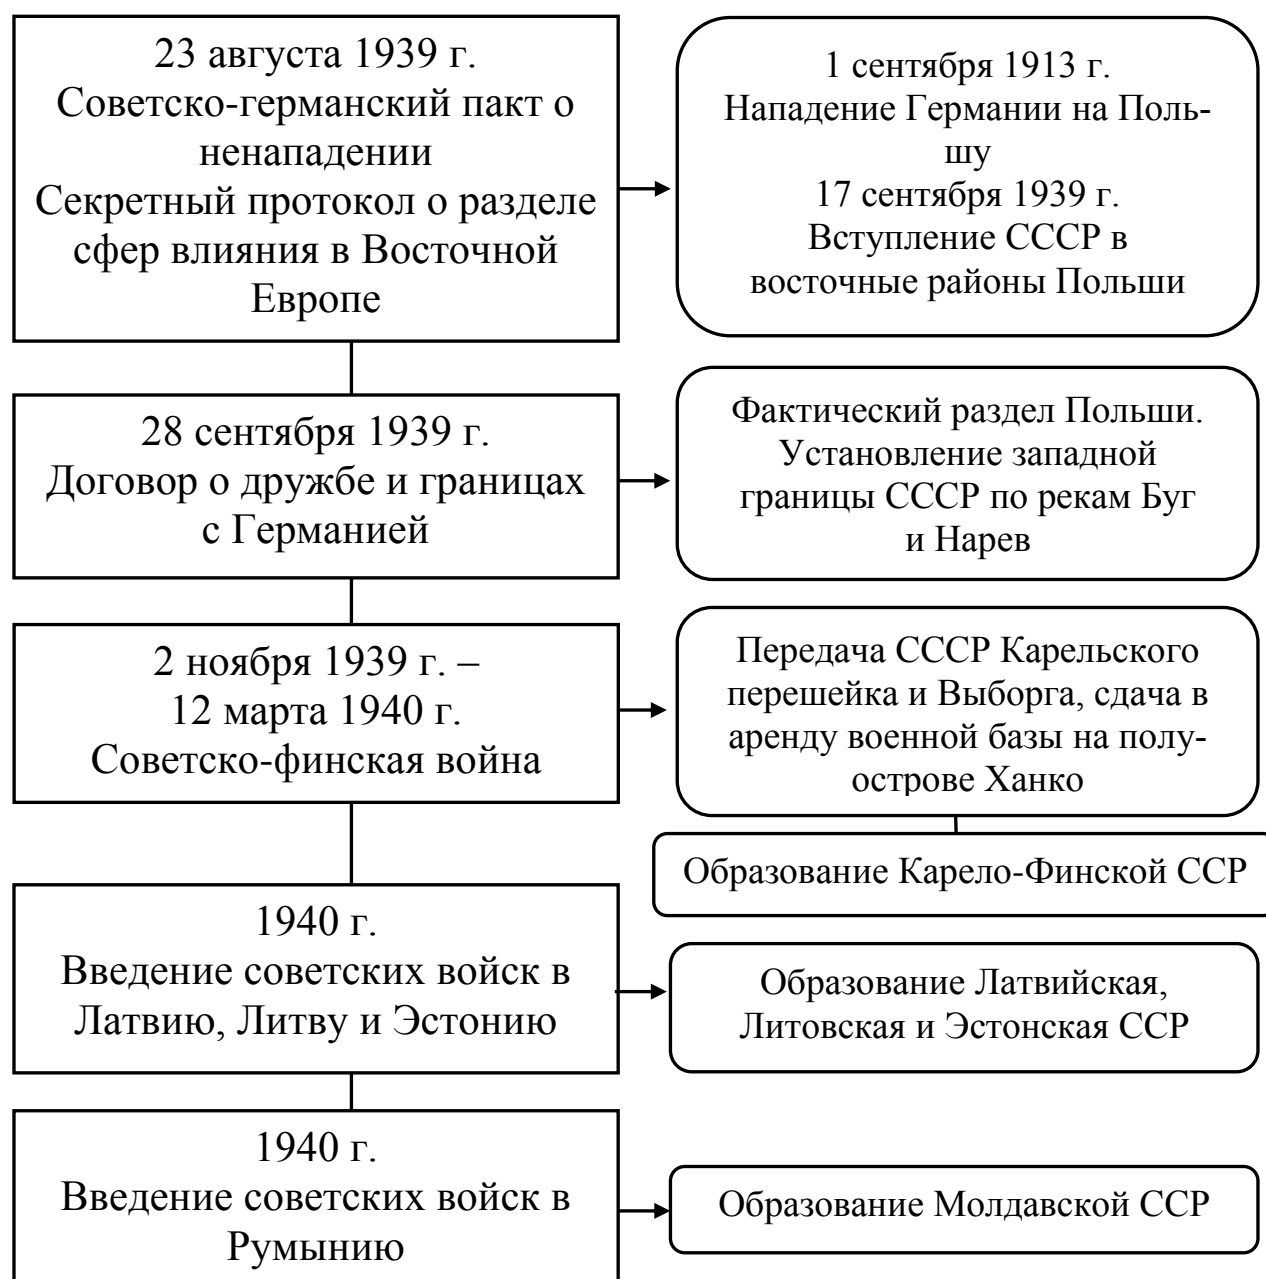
23 августа 1939 г.
Советско-германский пакт о ненападении
Секретный протокол о разделе сфер влияния в Восточной Европе

1 сентября 1913 г.
Нападение Германии на Польшу
17 сентября 1939 г.
Вступление СССР в восточные районы Польши

28 сентября 1939 г.
Договор о дружбе и границах с Германией

Фактический раздел Польши. Установление западной границы СССР по рекам Буг и Нарев

2 ноября 1939 г. –
12 марта 1940 г.
Советско-финская война

Передача СССР Карельского перешейка и Выборга, сдача в аренду военной базы на полуострове Ханко

Образование Карело-Финской ССР

1940 г.
Введение советских войск в Латвию, Литву и Эстонию

Образование Латвийская, Литовская и Эстонская ССР

1940 г.
Введение советских войск в Румынию

Образование Молдавской ССР